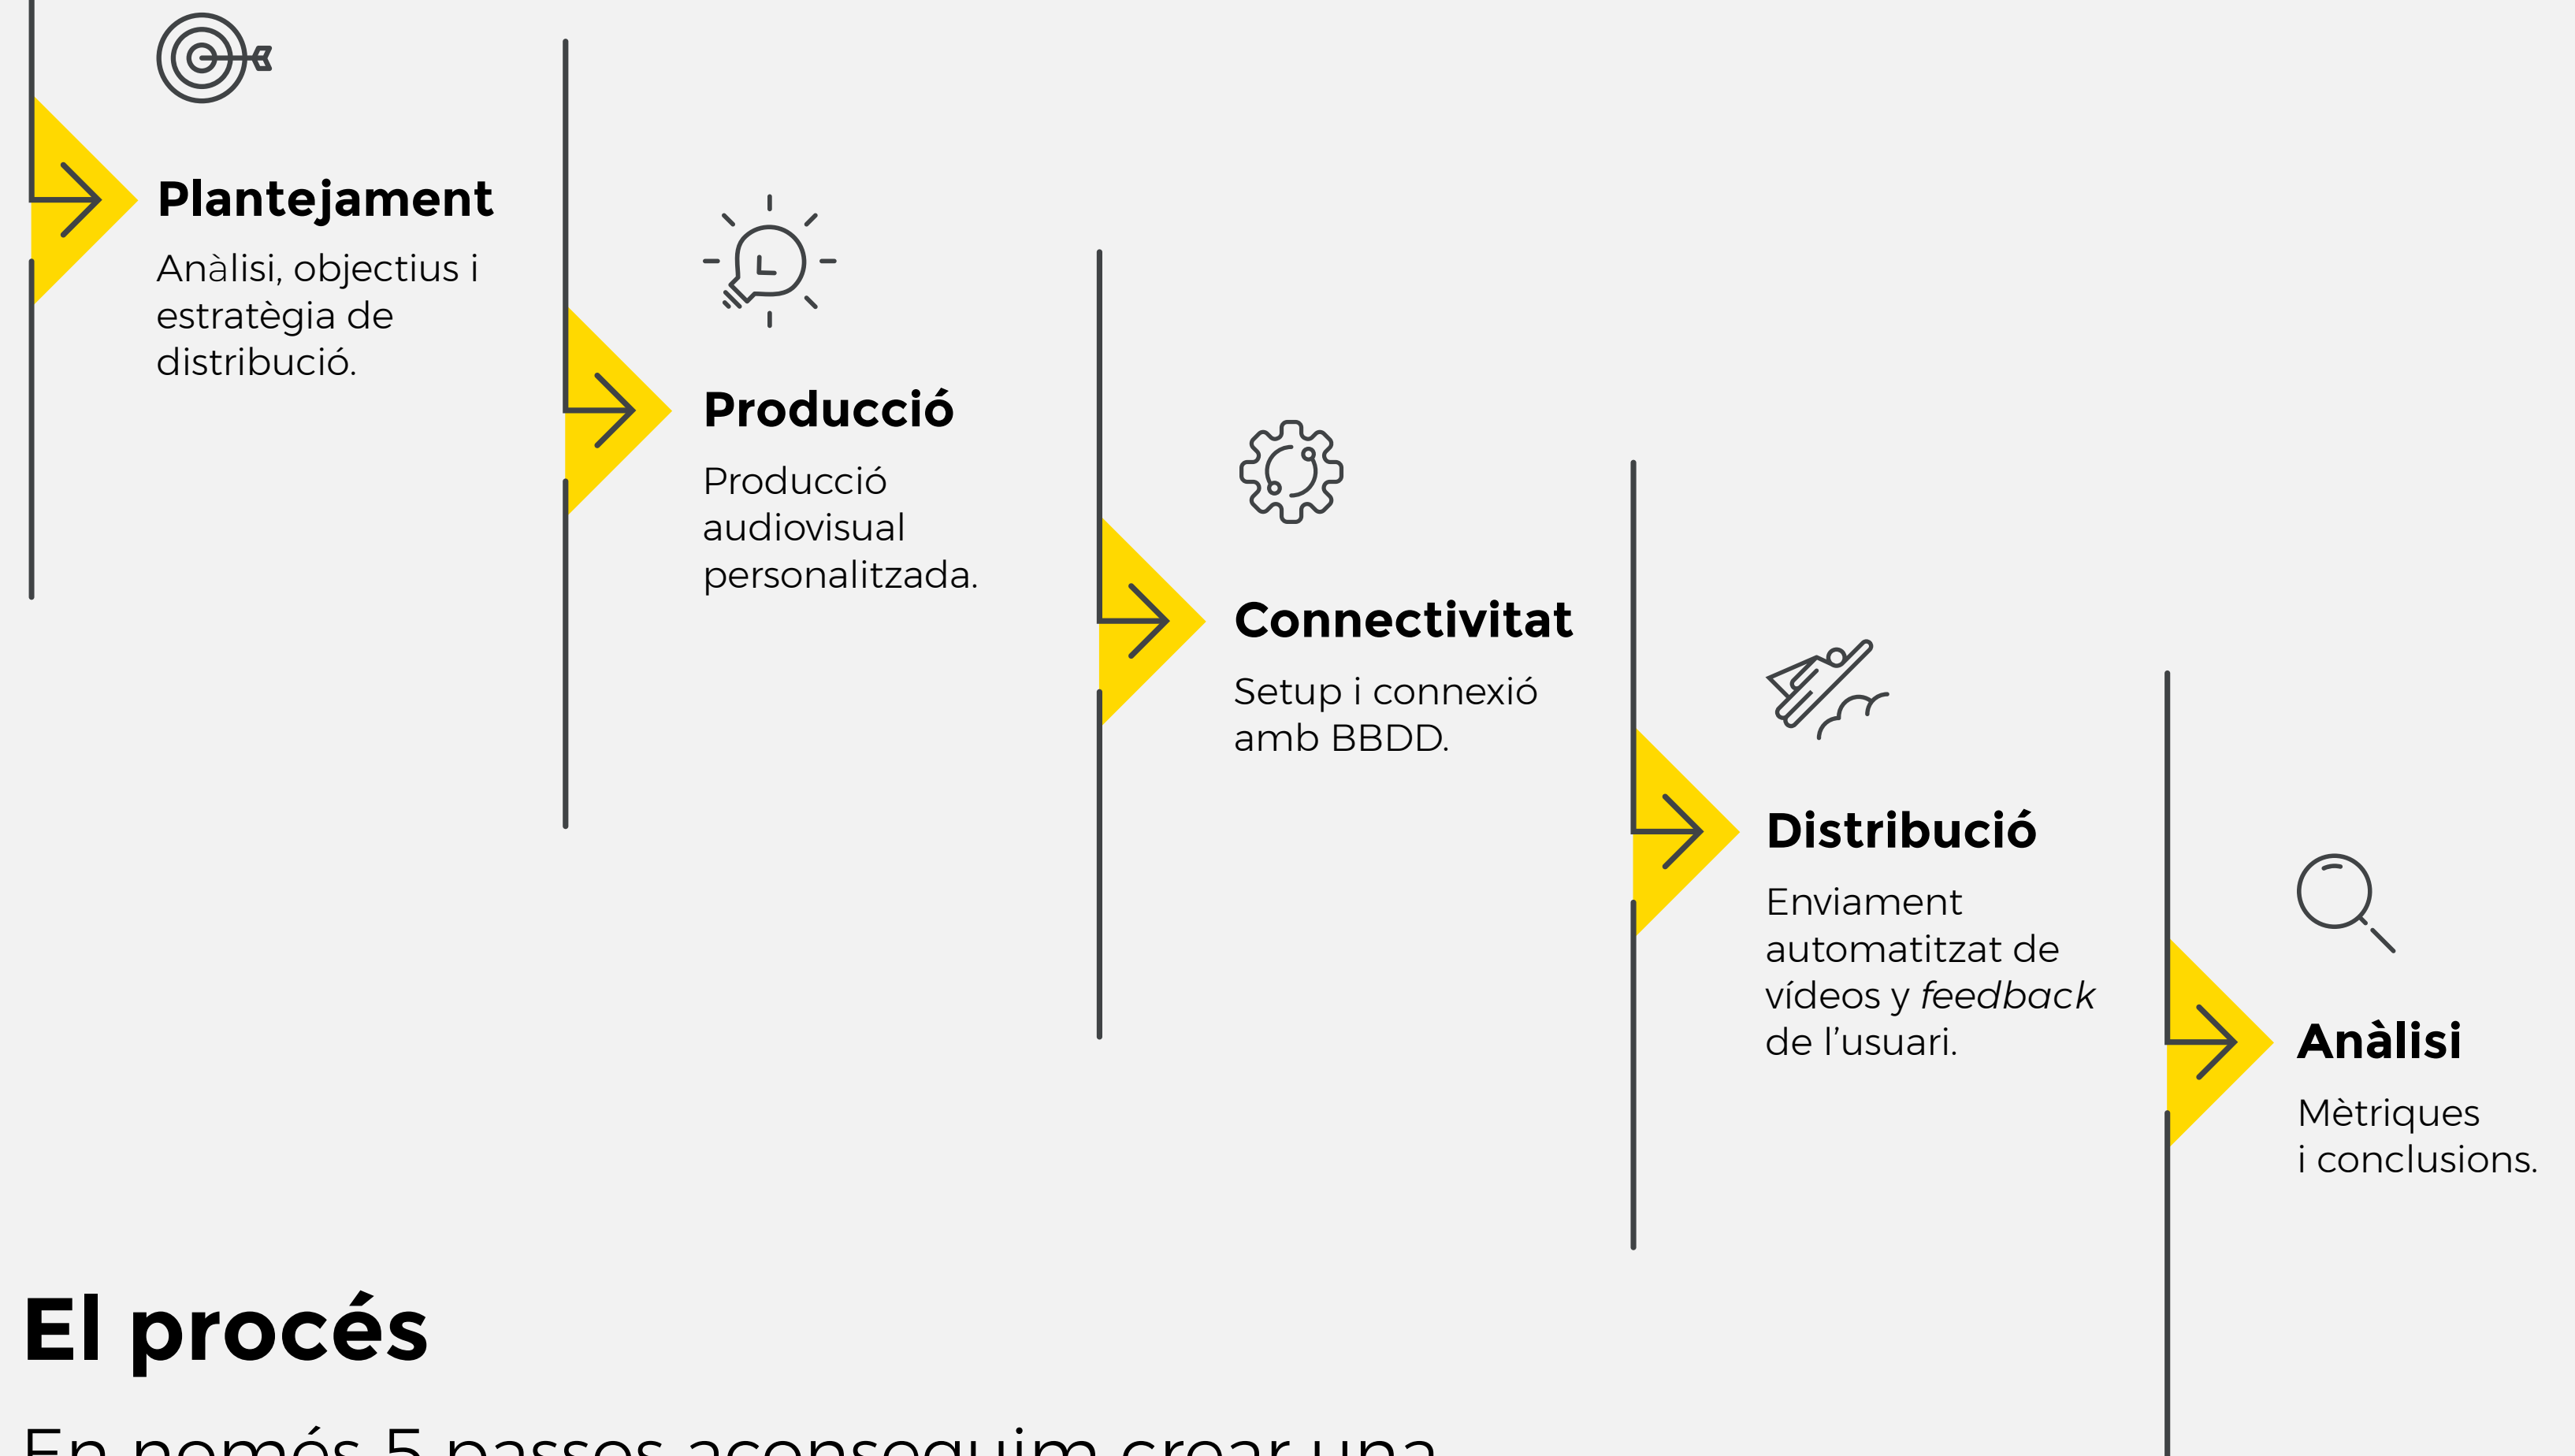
**Plantejament**
Anàlisi, objectius i estratègia de distribució.

**Producció**
Producció audiovisual personalitzada.

**Connectivitat**
Setup i connexió amb BBDD.

**Distribució**
Enviament automatitzat de vídeos y *feedback* de l'usuari.

**Anàlisi**
Mètriques i conclusions.

**El procés**

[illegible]